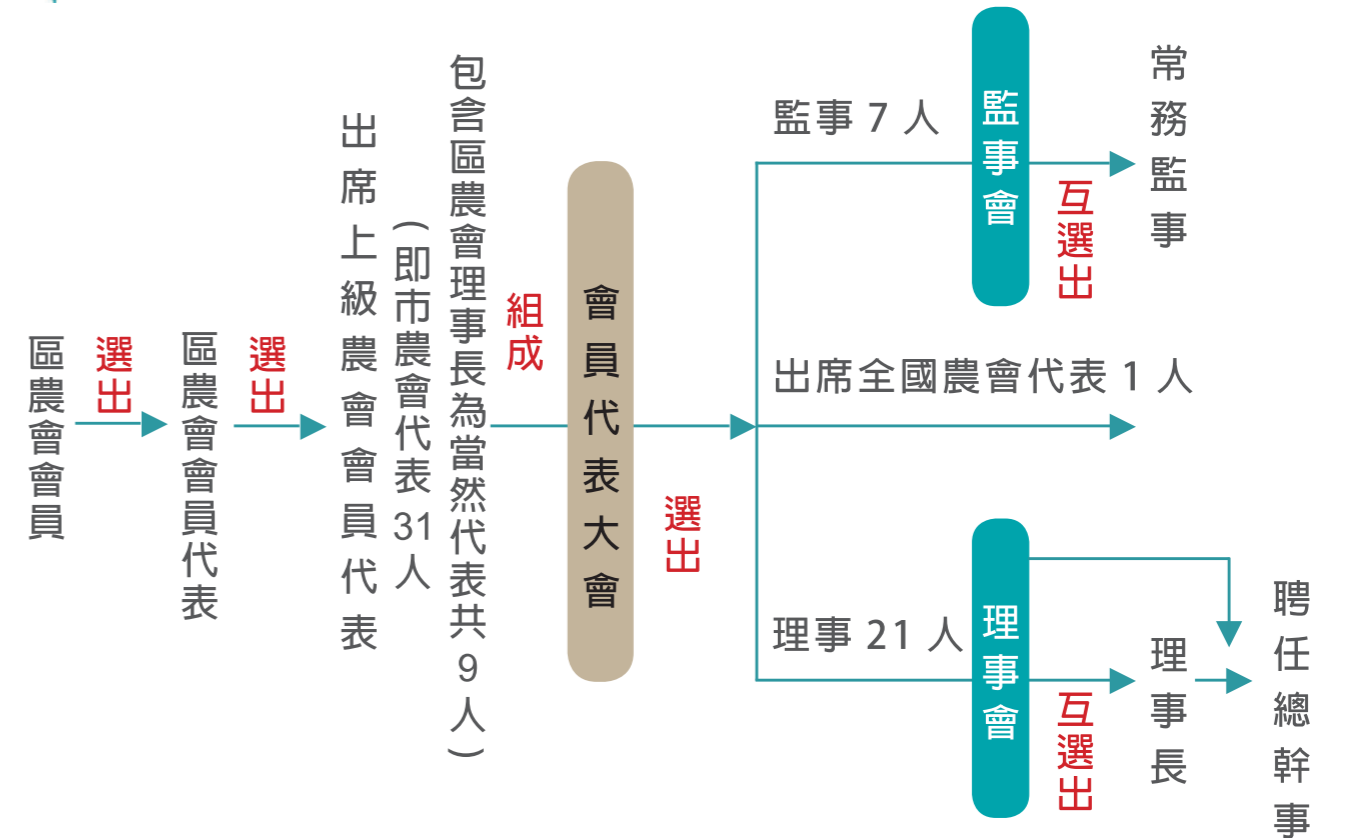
區農會會員

選出

區農會會員代表

選出

出席上級農會會員代表

(即市農會代表31人

包含區農會理事長為當然代表共9人)

組成

會員代表大會

選出

監事7人

監事會

互選出

常務監事

出席全國農會代表1人

理事21人

理事會

互選出

理事長

聘任總幹事